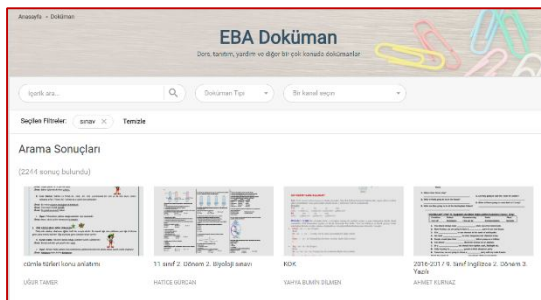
Anasayfa > Doküman

EBA Doküman

Ders, tanıtım, yardım ve diğer bir çok konuda dokümanlar

İçerik ara...

Doküman Tipi

Bir kanal seçin

Seçilen Filtreler: sınav ×

Temizle

Arama Sonuçları

(2214 sonuç bulundu)

cümle türleri konu anlatımı

UĞUR TAMER

11 sınıf 2. Dönem 2. Biyoloji sınavı

HATİCE GÜRCAN

KÖK

YAHYA BUMİN SELMEN

2016-2017 / 9. Sınıf İngilizce 2. Dönem 3. Yazılı

AHMET KURNAZ